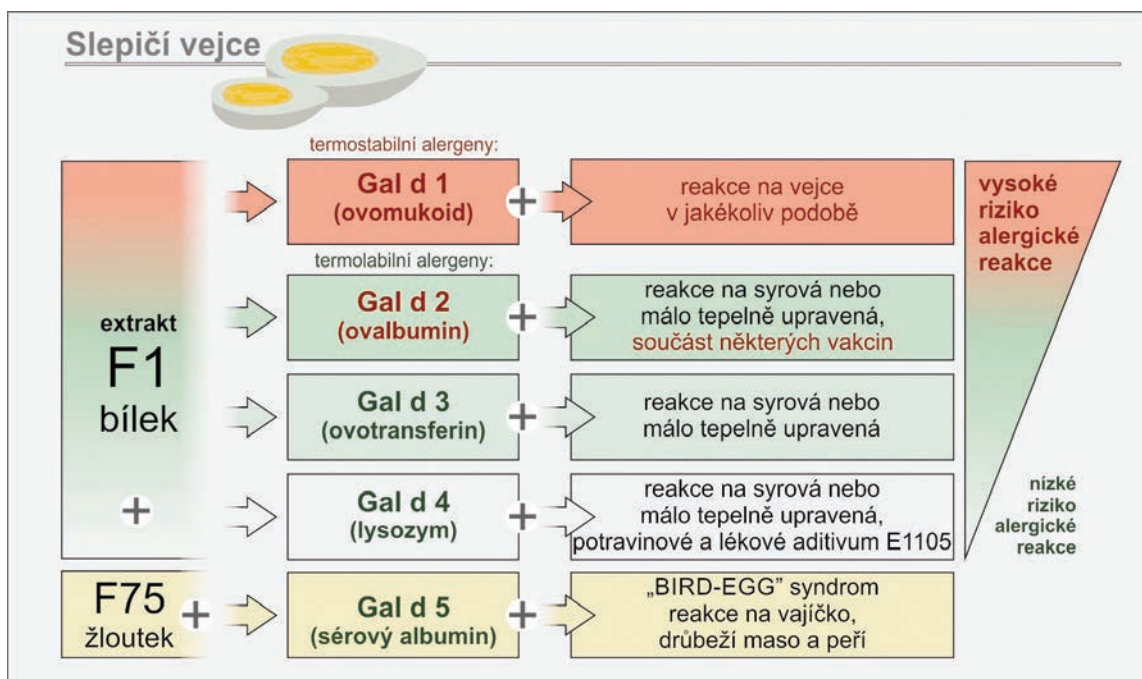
Slepičí vejce

extrakt
F1
bílek

+

F75
žloutek

termostabilní alergeny:

Gal d 1
(ovomukoid)

reakce na vejce v jakékoliv podobě

termolabilní alergeny:

Gal d 2
(ovalbumin)

reakce na syrová nebo málo tepelně upravená, součást některých vakcin

Gal d 3
(ovotransferin)

reakce na syrová nebo málo tepelně upravená

Gal d 4
(lysozym)

reakce na syrová nebo málo tepelně upravená, potravinové a lékové aditivum E1105

Gal d 5
(sérový albumin)

„BIRD-EGG" syndrom reakce na vajíčko, drůbeží maso a peří

vysoké riziko alergické reakce

nízké riziko alergické reakce